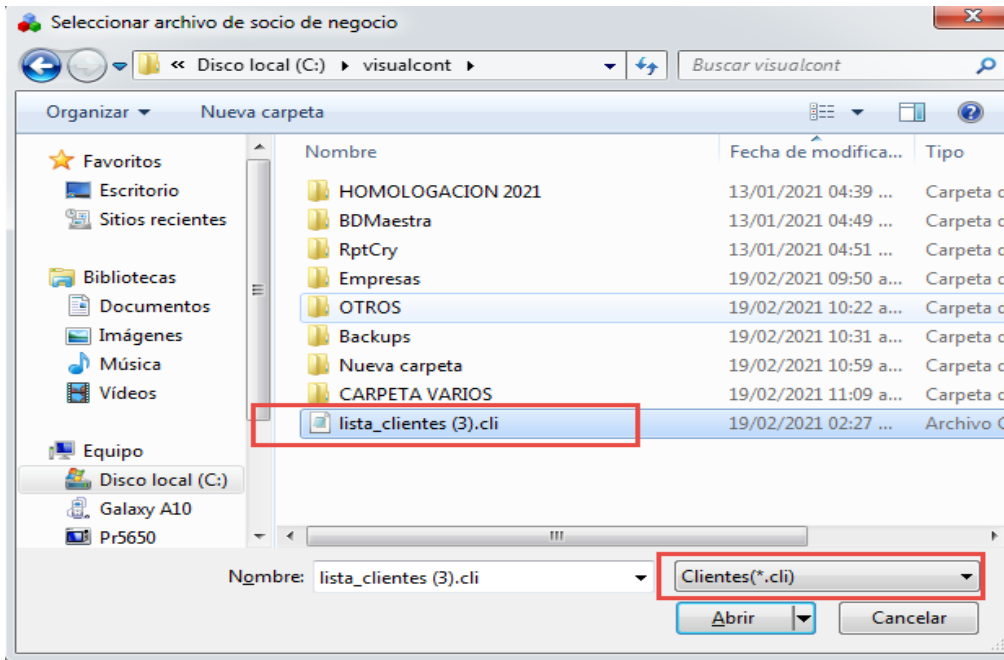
Seleccionar archivo de socio de negocio

« Disco local (C:) ▸ visualcont ▸

Buscar visualcont

Organizar ▾ Nueva carpeta

Favoritos
Escritorio
Sitios recientes

Bibliotecas
Documentos
Imágenes
Música
Vídeos

Equipo
Disco local (C:)
Galaxy A10
Pr5650

| Nombre | Fecha de modifica... | Tipo |
|---|---|---|
| HOMOLOGACION 2021 | 13/01/2021 04:39 ... | Carpeta d |
| BDMaestra | 13/01/2021 04:49 ... | Carpeta d |
| RptCry | 13/01/2021 04:51 ... | Carpeta d |
| Empresas | 19/02/2021 09:50 a... | Carpeta d |
| OTROS | 19/02/2021 10:22 a... | Carpeta d |
| Backups | 19/02/2021 10:31 a... | Carpeta d |
| Nueva carpeta | 19/02/2021 10:59 a... | Carpeta d |
| CARPETA VARIOS | 19/02/2021 11:09 a... | Carpeta d |
| lista_clientes (3).cli | 19/02/2021 02:27 ... | Archivo C |

Nombre: lista_clientes (3).cli

Clientes(*.cli)

Abrir

Cancelar